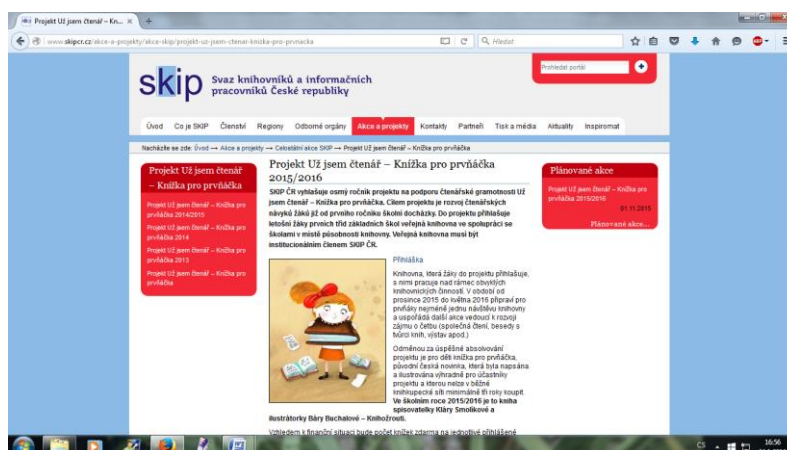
Projekt Už jsem čtenář – Kn... ×

www.skipcr.cz/akce-a-projekty/akce-skip/projekt-uz-jsem-ctenar-knizka-pro-prvnacka

Hledat

skip Svaz knihovníků a informačních pracovníků České republiky

Prohledat portál

Úvod Co je SKIP Členství Regiony Odborné orgány Akce a projekty Kontakty Partneři Tisk a média Aktuality Inspiromat

Nacházíte se zde: Úvod → Akce a projekty → Celostátní akce SKIP → Projekt Už jsem čtenář – Knížka pro prvňáčka

Projekt Už jsem čtenář – Knížka pro prvňáčka

Projekt Už jsem čtenář – Knížka pro prvňáčka 2014/2015

Projekt Už jsem čtenář – Knížka pro prvňáčka 2014

Projekt Už jsem čtenář – Knížka pro prvňáčka 2013

Projekt Už jsem čtenář – Knížka pro prvňáčka

Projekt Už jsem čtenář – Knížka pro prvňáčka 2015/2016

SKIP ČR vyhlašuje osmý ročník projektu na podporu čtenářské gramotnosti Už jsem čtenář – Knížka pro prvňáčka. Cílem projektu je rozvoj čtenářských návyků žáků již od prvního ročníku školní docházky. Do projektu přihlašuje letošní žáky prvních tříd základních škol veřejná knihovna ve spolupráci se školami v místě působnosti knihovny. Veřejná knihovna musí být institucionálním členem SKIP ČR.

Přihláška

Knihovna, která žáky do projektu přihlašuje, s nimi pracuje nad rámec obvyklých knihovnických činností. V období od prosince 2015 do května 2016 připraví pro prvňáky nejméně jednu návštěvu knihovny a uspořádá další akce vedoucí k rozvoji zájmu o četbu (společná čtení, besedy s tvůrci knih, výstav apod.)

Odměnou za úspěšné absolvování projektu je pro děti knížka pro prvňáčka, původní česká novinka, která byla napsána a ilustrována výhradně pro účastníky projektu a kterou nelze v běžné knihkupecké síti minimálně tři roky koupit. Ve školním roce 2015/2016 je to kniha spisovatelky Kláry Smolíkové a ilustrátorky Báry Buchalové – Knihožrouti.

Vzhledem k finanční situaci bude počet knížek zdarma na jednotlivé přihlášené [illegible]

Plánované akce

Projekt Už jsem čtenář – Knížka pro prvňáčka 2015/2016

01.11.2015

Plánované akce...

CS 16:56